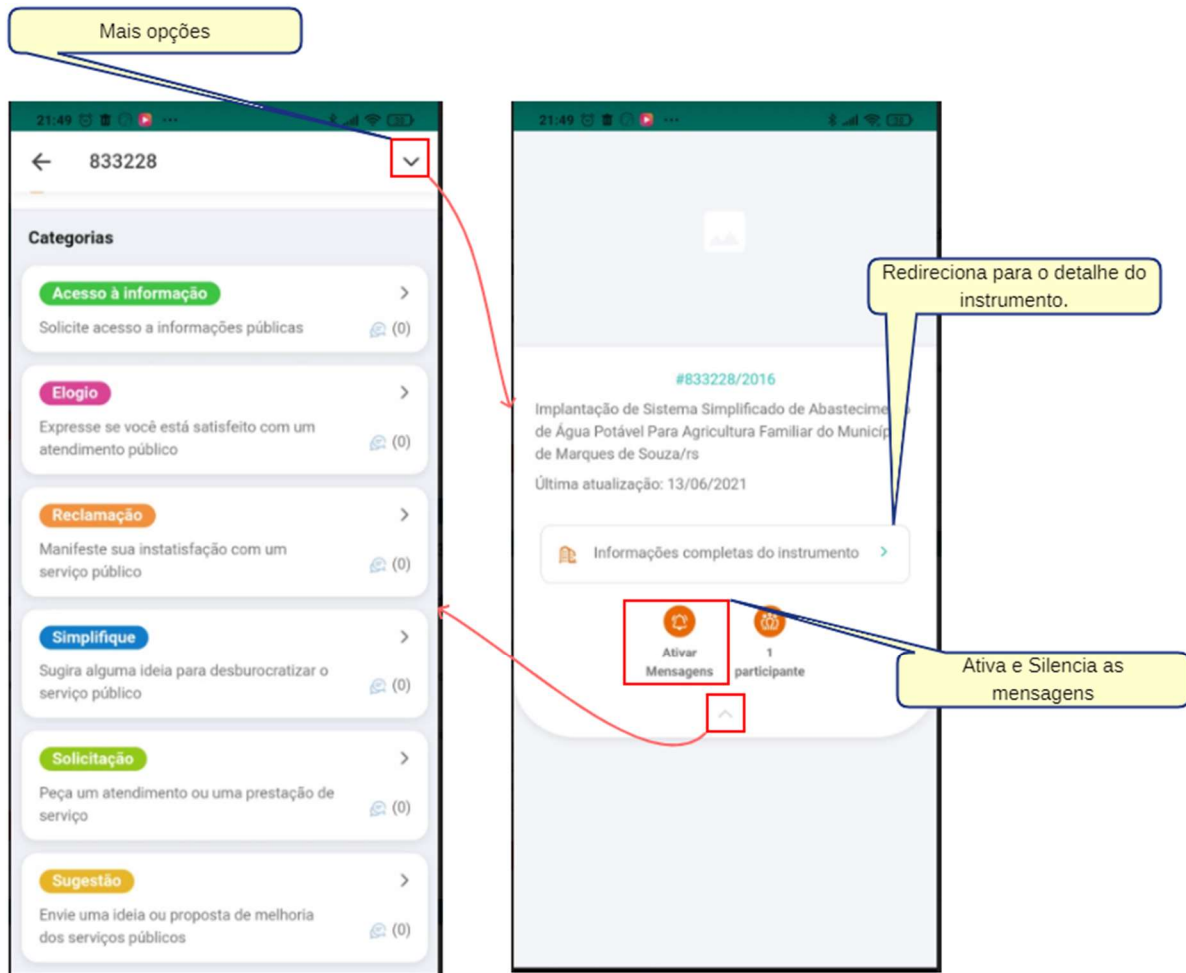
Mais opções

21:49

← 833228

Categorias

Acesso à informação
Solicite acesso a informações públicas (0)

Elogio
Expresse se você está satisfeito com um atendimento público (0)

Reclamação
Manifeste sua instatisfação com um serviço público (0)

Simplifique
Sugira alguma ideia para desburocratizar o serviço público (0)

Solicitação
Peça um atendimento ou uma prestação de serviço (0)

Sugestão
Envie uma ideia ou proposta de melhoria dos serviços públicos (0)

21:49

Redireciona para o detalhe do instrumento.

#833228/2016
Implantação de Sistema Simplificado de Abastecime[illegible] de Água Potável Para Agricultura Familiar do Municíp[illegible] de Marques de Souza/rs
Última atualização: 13/06/2021

Informações completas do instrumento >

Ativar Mensagens
1 participante

Ativa e Silencia as mensagens